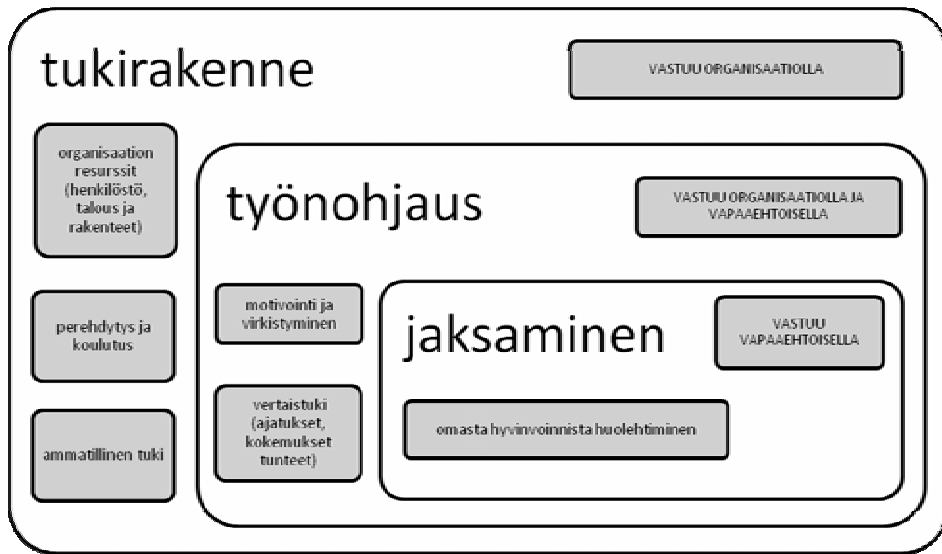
tukirakenne

VASTUU ORGANISAATIOLLA

organisaation resurssit (henkilöstö, talous ja rakenteet)

perehdytys ja koulutus

ammatillinen tuki

työnohjaus

VASTUU ORGANISAATIOLLA JA VAPAAEHTOISELLA

motivointi ja virkistyminen

vertaistuki (ajatukset, kokemukset tunteet)

jaksaminen

VASTUU VAPAAEHTOISELLA

omasta hyvinvoinnista huolehtiminen